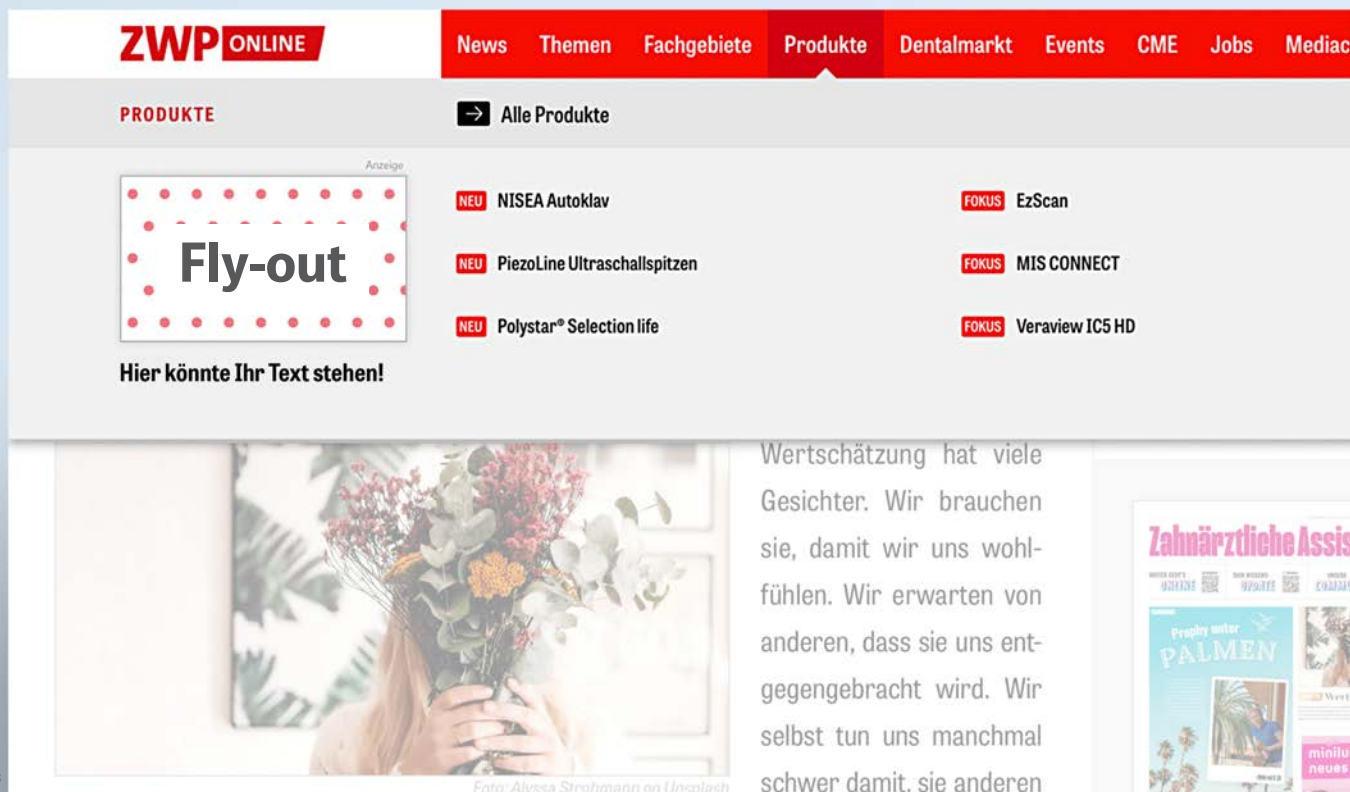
ZWP ONLINE

News Themen Fachgebiete Produkte Dentalmarkt Events CME Jobs Mediac

PRODUKTE

Alle Produkte

Anzeige

Fly-out

Hier könnte Ihr Text stehen!

NEU NISEA Autoklav

NEU PiezoLine Ultraschallspitzen

NEU Polystar® Selection life

FOKUS EzScan

FOKUS MIS CONNECT

FOKUS Veraview IC5 HD

Wertschätzung hat viele Gesichter. Wir brauchen sie, damit wir uns wohlfühlen. Wir erwarten von anderen, dass sie uns entgegengebracht wird. Wir selbst tun uns manchmal schwer damit, sie anderen

Foto: Alyssa Strohmann on Unsplash

Zahnärztliche Assis

Prophy unter PALMEN

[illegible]